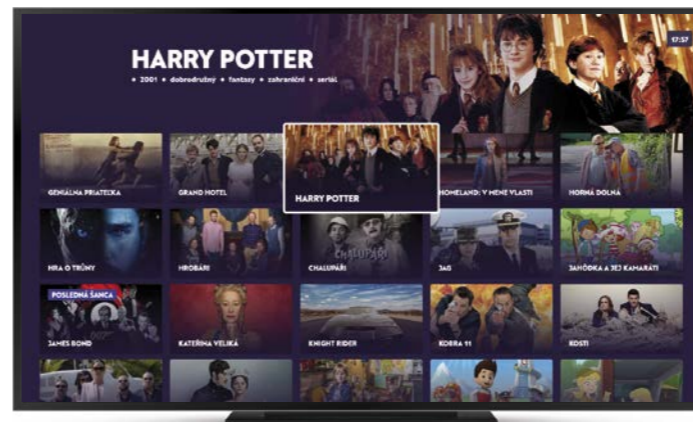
HARRY POTTER
• 2001 • dobrodružný • fantasy • zahraniční • seriál

17:57

GENIÁLNA PRIATEĽKA
GRAND HOTEL
HARRY POTTER
HOMELAND: V MENE VLASTI
HORNÁ DOLNÁ
HRA O TRÓNY
HROBÁRI
CHALUPÁŘI
JAG
JAHÔDKA A JEJ KAMARÁTI
POSLEDNÁ ŠANCA
JAMES BOND
KATEŘINA VELIKÁ
KNIGHT RIDER
KOBRA 11
KOSTI